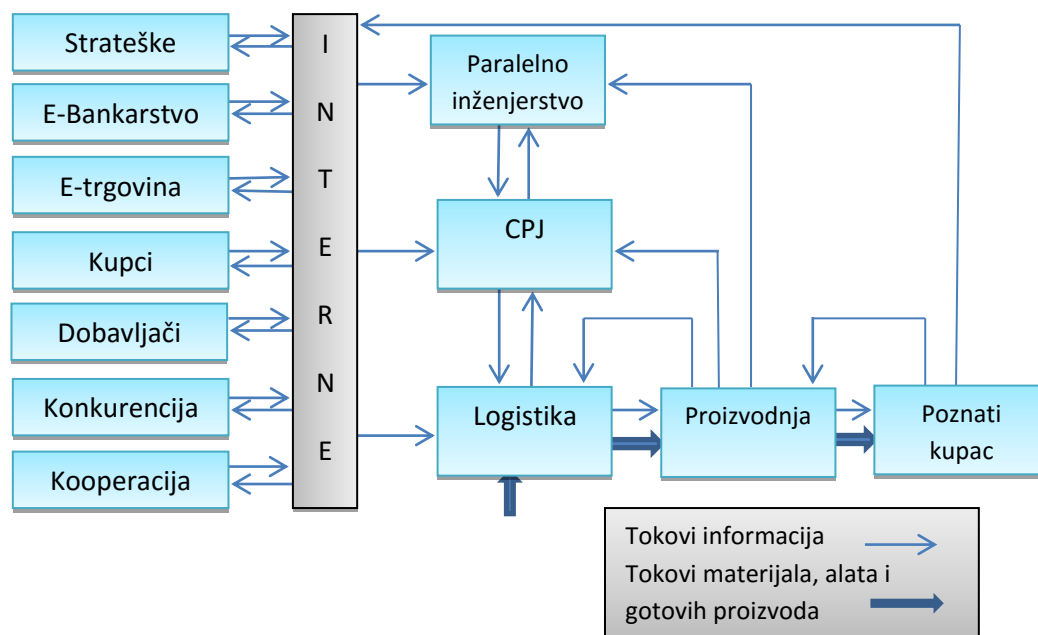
Strateške

E-Bankarstvo

E-trgovina

Kupci

Dobavljači

Konkurencija

Kooperacija

I N T E R N E

Paralelno inženjerstvo

CPJ

Logistika

Proizvodnja

Poznati kupac

Tokovi informacija

Tokovi materijala, alata i gotovih proizvoda